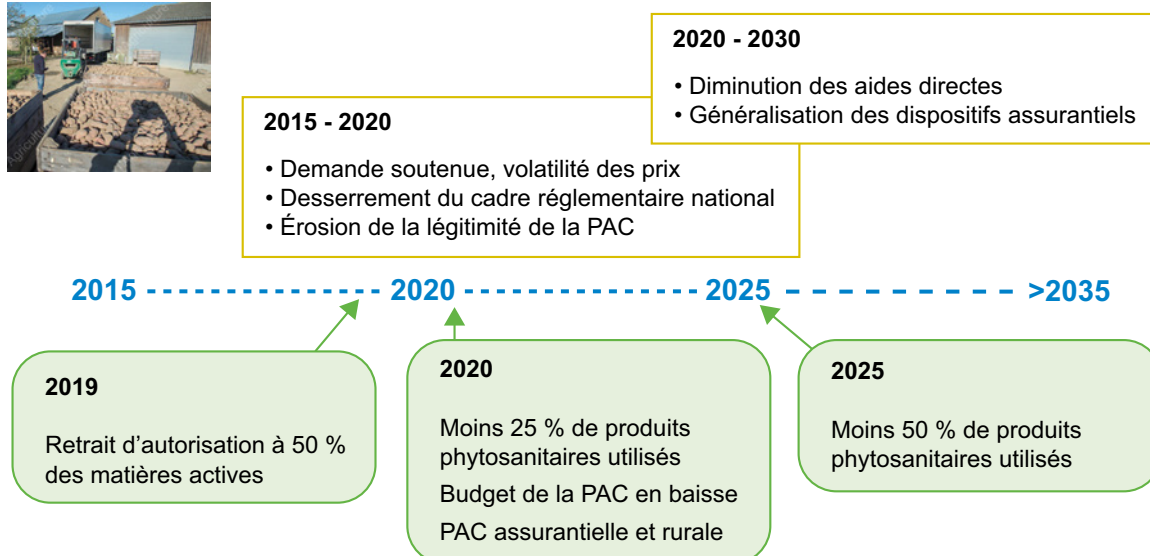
2020 - 2030

• Diminution des aides directes
• Généralisation des dispositifs assurantiels

2015 - 2020

• Demande soutenue, volatilité des prix
• Desserrement du cadre réglementaire national
• Érosion de la légitimité de la PAC

2015 - - - - - - - - - - - - - - 2020 - - - - - - - - - - - - - - 2025 - - - - - - - - - - >2035

2019

Retrait d'autorisation à 50 % des matières actives

2020

Moins 25 % de produits phytosanitaires utilisés

Budget de la PAC en baisse

PAC assurantielle et rurale

2025

Moins 50 % de produits phytosanitaires utilisés